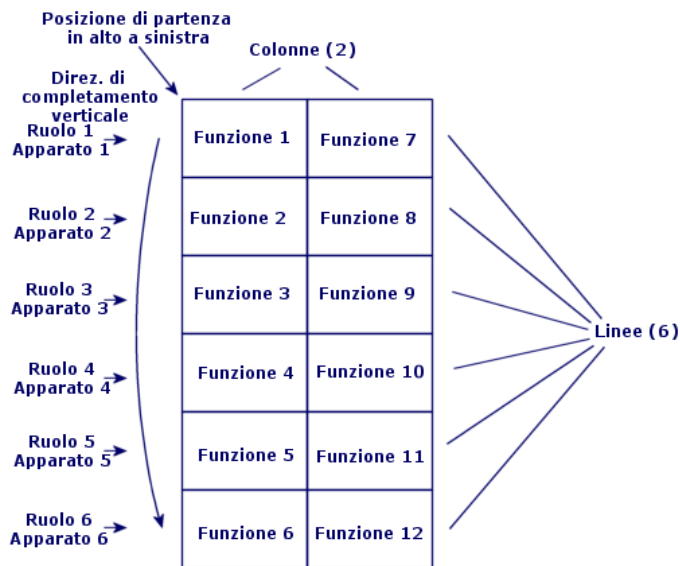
Posizione di partenza in alto a sinistra

Colonne (2)

Direz. di completamento verticale

Ruolo 1 Apparato 1

Ruolo 2 Apparato 2

Ruolo 3 Apparato 3

Ruolo 4 Apparato 4

Ruolo 5 Apparato 5

Ruolo 6 Apparato 6

| Funzione 1 | Funzione 7 |
|---|---|
| Funzione 2 | Funzione 8 |
| Funzione 3 | Funzione 9 |
| Funzione 4 | Funzione 10 |
| Funzione 5 | Funzione 11 |
| Funzione 6 | Funzione 12 |

Linee (6)